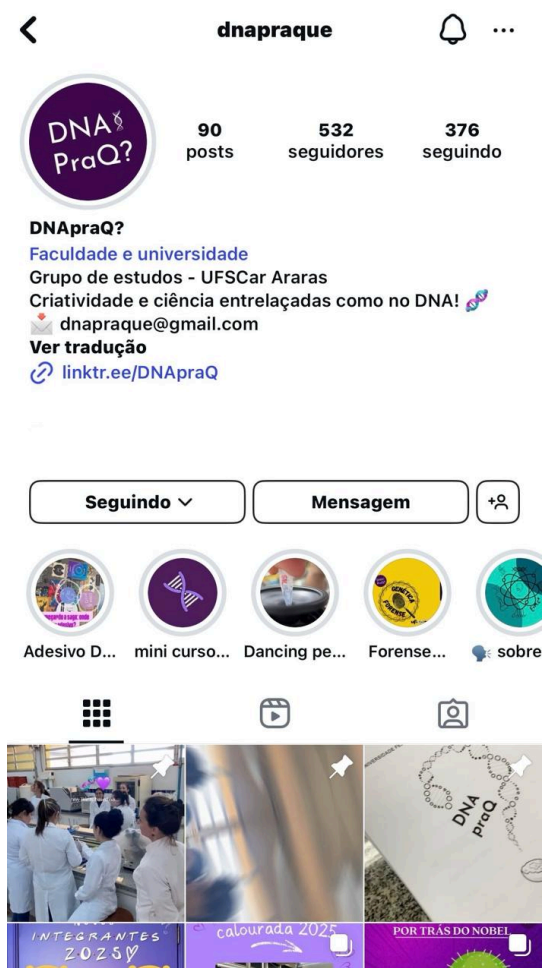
dnapraque

DNA PraQ?

90 posts
532 seguidores
376 seguindo

DNApraQ?
Faculdade e universidade
Grupo de estudos - UFSCar Araras
Criatividade e ciência entrelaçadas como no DNA! 🧬
📩 dnapraque@gmail.com
Ver tradução
linktr.ee/DNApraQ

Seguindo
Mensagem

Adesivo D...
mini curso...
Dancing pe...
Forense...
sobre

DNA praQ

INTEGRANTES 2025♡
calourada 2025
POR TRÁS DO NOBEL